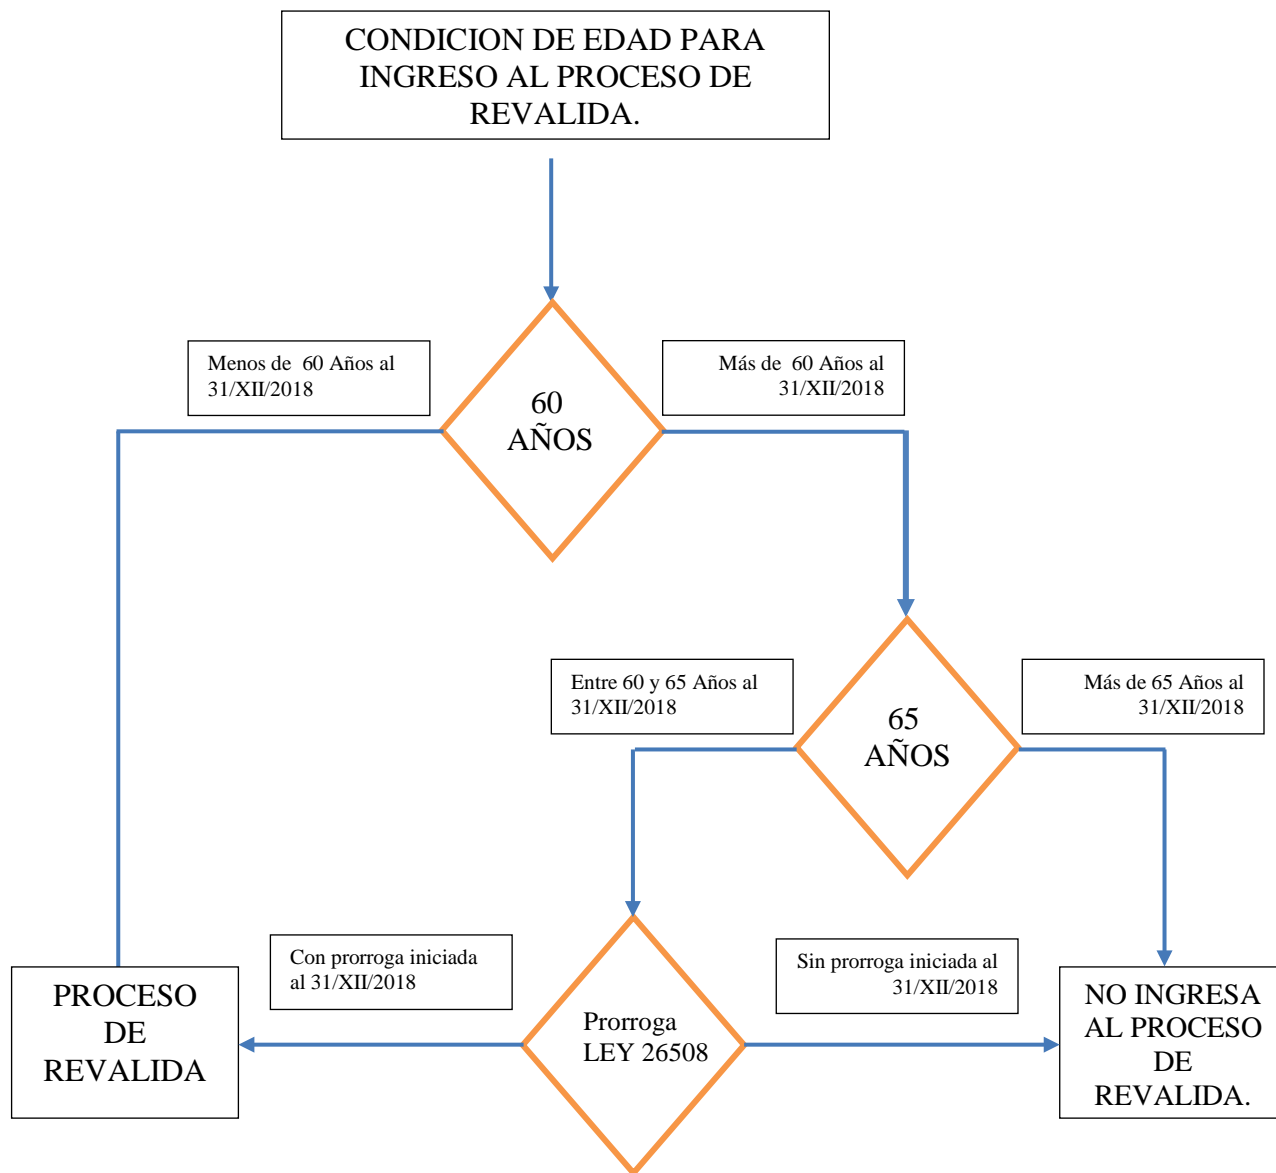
CONDICION DE EDAD PARA INGRESO AL PROCESO DE REVALIDA.

Menos de 60 Años al 31/XII/2018

60 AÑOS

Más de 60 Años al 31/XII/2018

Entre 60 y 65 Años al 31/XII/2018

65 AÑOS

Más de 65 Años al 31/XII/2018

Con prorroga iniciada al 31/XII/2018

Sin prorroga iniciada al 31/XII/2018

PROCESO DE REVALIDA

Prorroga LEY 26508

NO INGRESA AL PROCESO DE REVALIDA.